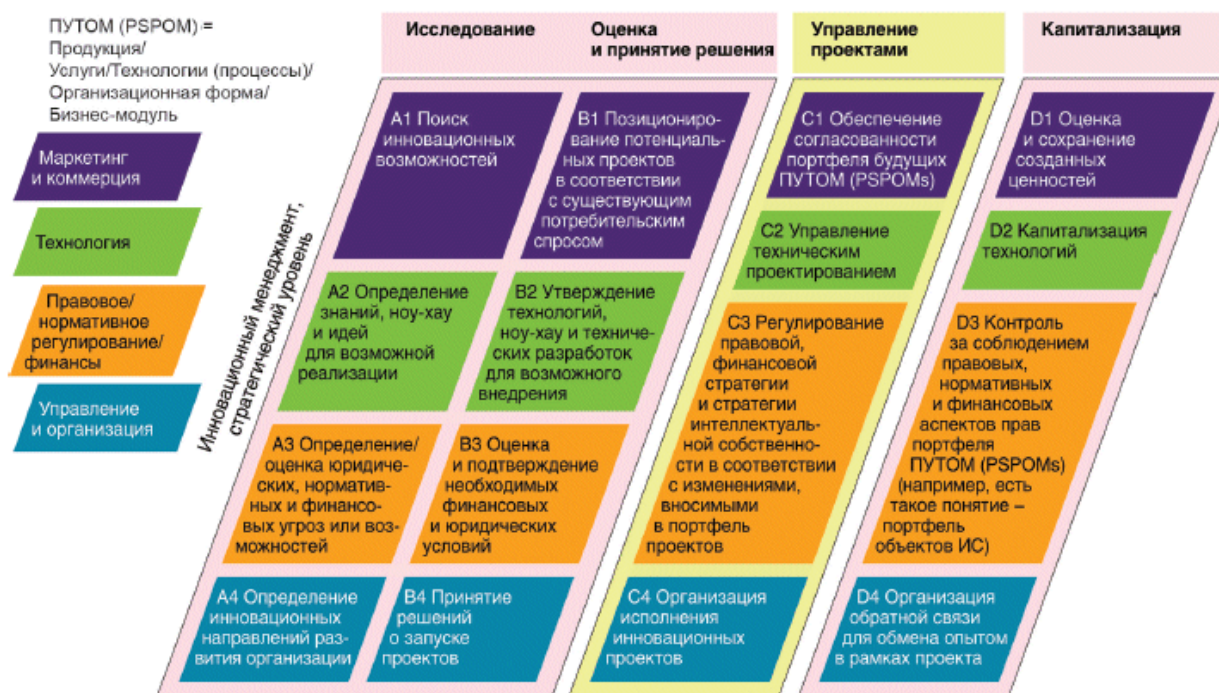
ПУТОМ (PSPOM) = Продукция/ Услуги/Технологии (процессы)/ Организационная форма/ Бизнес-модуль

Маркетинг и коммерция

Технология

Правовое/ нормативное регулирование/ финансы

Управление и организация

Исследование

Оценка и принятие решения

Управление проектами

Капитализация

Инновационный менеджмент, стратегический уровень

A1 Поиск инновационных возможностей

B1 Позиционирование потенциальных проектов в соответствии с существующим потребительским спросом

C1 Обеспечение согласованности портфеля будущих ПУТОМ (PSPOMs)

D1 Оценка и сохранение созданных ценностей

A2 Определение знаний, ноу-хау и идей для возможной реализации

B2 Утверждение технологий, ноу-хау и технических разработок для возможного внедрения

C2 Управление техническим проектированием

D2 Капитализация технологий

A3 Определение/ оценка юридических, нормативных и финансовых угроз или возможностей

B3 Оценка и подтверждение необходимых финансовых и юридических условий

C3 Регулирование правовой, финансовой стратегии и стратегии интеллектуальной собственности в соответствии с изменениями, вносимыми в портфель проектов

D3 Контроль за соблюдением правовых, нормативных и финансовых аспектов прав портфеля ПУТОМ (PSPOMs) (например, есть такое понятие – портфель объектов ИС)

A4 Определение инновационных направлений развития организации

B4 Принятие решений о запуске проектов

C4 Организация исполнения инновационных проектов

D4 Организация обратной связи для обмена опытом в рамках проекта